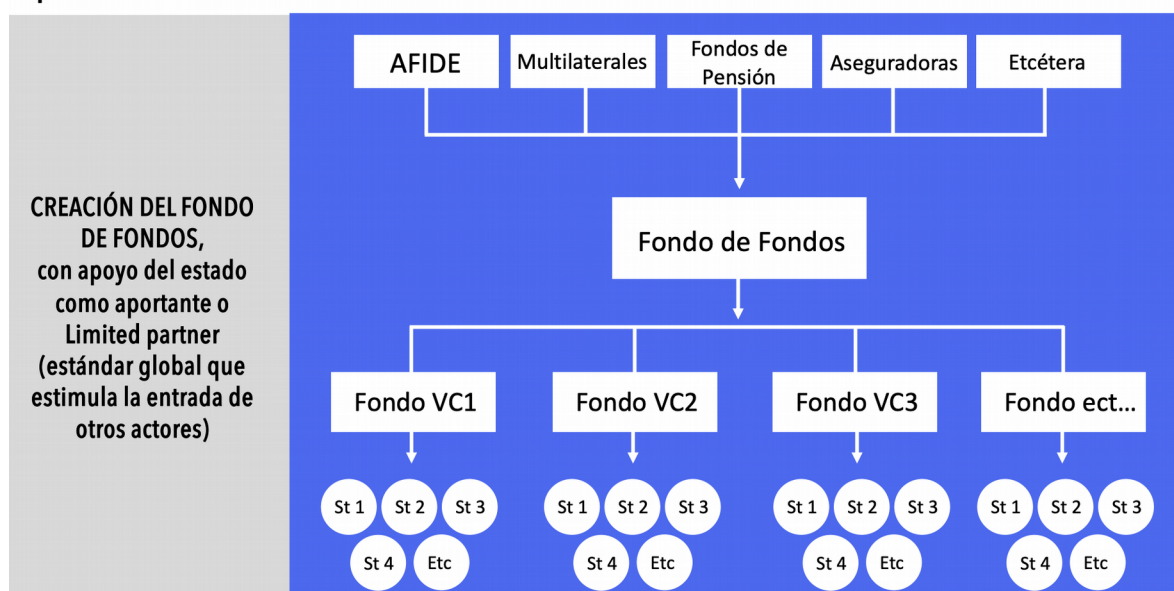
CREACIÓN DEL FONDO DE FONDOS, con apoyo del estado como aportante o Limited partner (estándar global que estimula la entrada de otros actores)

AFIDE
Multilaterales
Fondos de Pensión
Aseguradoras
Etcétera

Fondo de Fondos

Fondo VC1
Fondo VC2
Fondo VC3
Fondo ect…

St 1 St 2 St 3 St 4 Etc
St 1 St 2 St 3 St 4 Etc
St 1 St 2 St 3 St 4 Etc
St 1 St 2 St 3 St 4 Etc